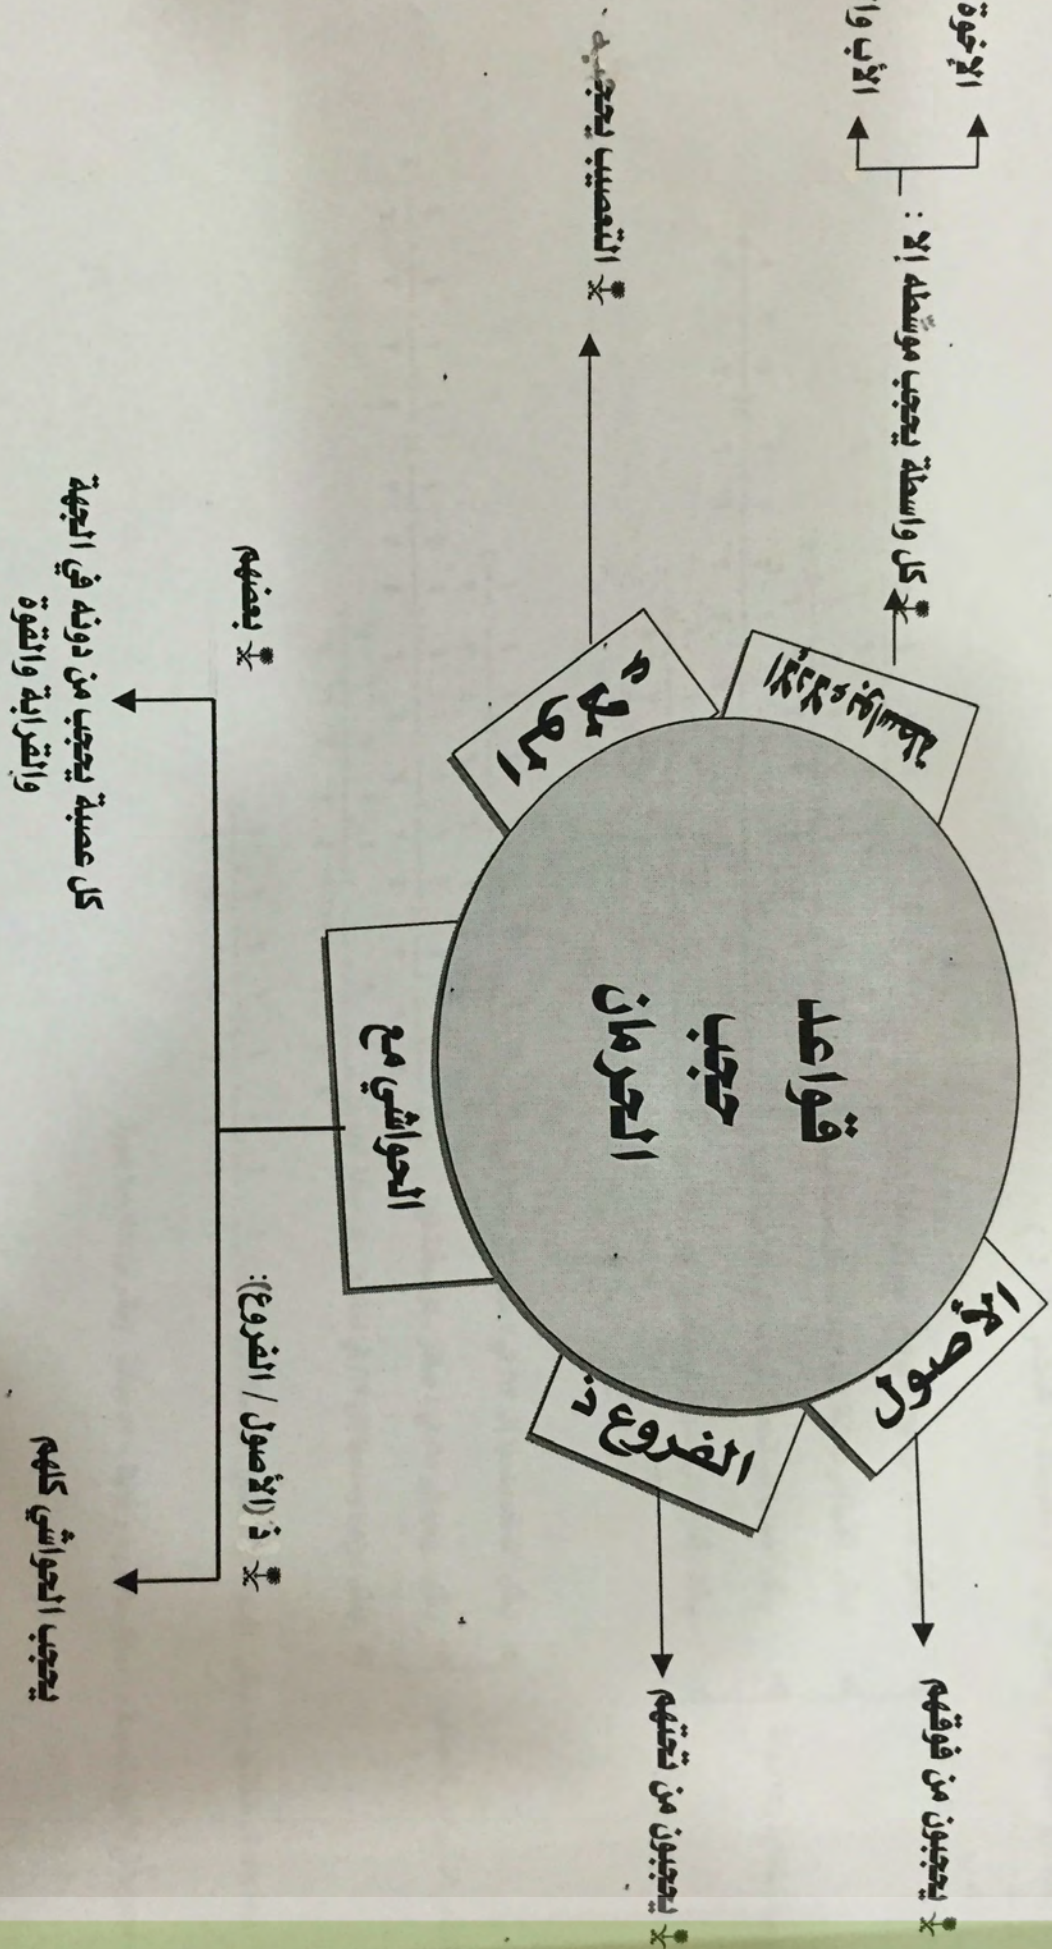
قواعد حجب الحرمان

الأصول
يحجبون من فوقهم

الفروع ذ
يحجبون من تحتهم

الحواشي مع
الأصول / الفروع ذ:
يحجب الحواشي كلهم
بعضهم
كل عصبة يحجب من دونه في الجهة والقرابة والقوة

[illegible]
التعصيب يحجب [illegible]

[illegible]
كل واسطة يحجب موسّطه إلا :
الأب و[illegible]
الإخوة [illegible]